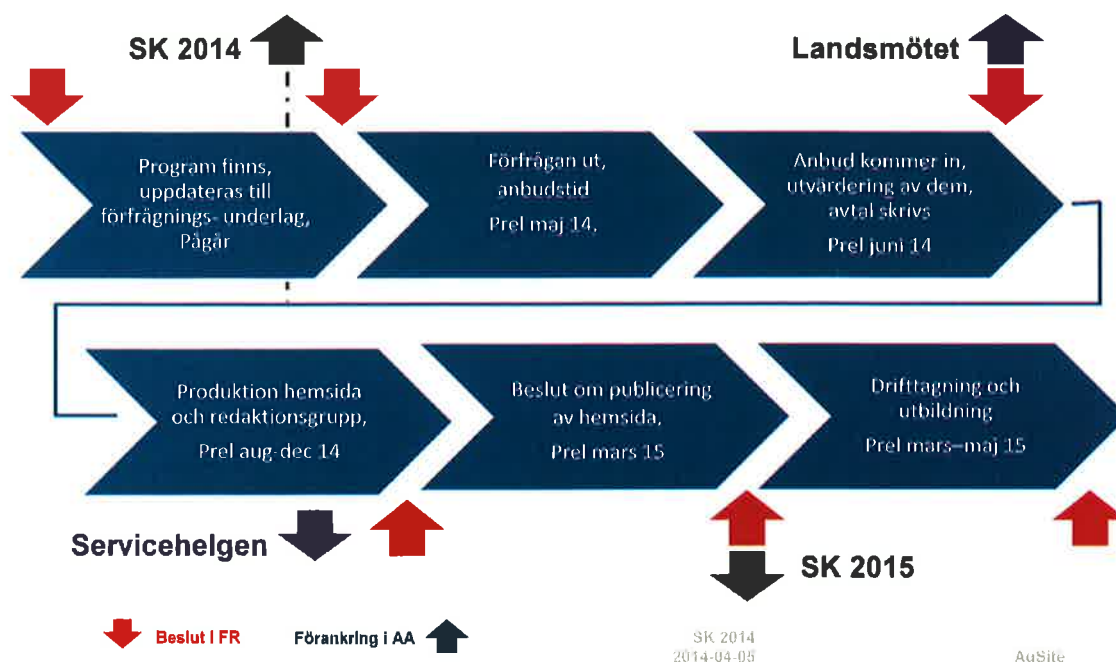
SK 2014

Landsmötet

Program finns, uppdateras till förfrågnings- underlag, Pågår

Förfrågan ut, anbudstid

Prel maj 14,

Anbud kommer in, utvärdering av dem, avtal skrivs

Prel juni 14

Produktion hemsida och redaktionsgrupp,

Prel aug-dec 14

Beslut om publicering av hemsida,

Prel mars 15

Drifttagning och utbildning

Prel mars–maj 15

Servicehelgen

SK 2015

Beslut i FR

Förankring i AA

SK 2014
2014-04-05

AuSite